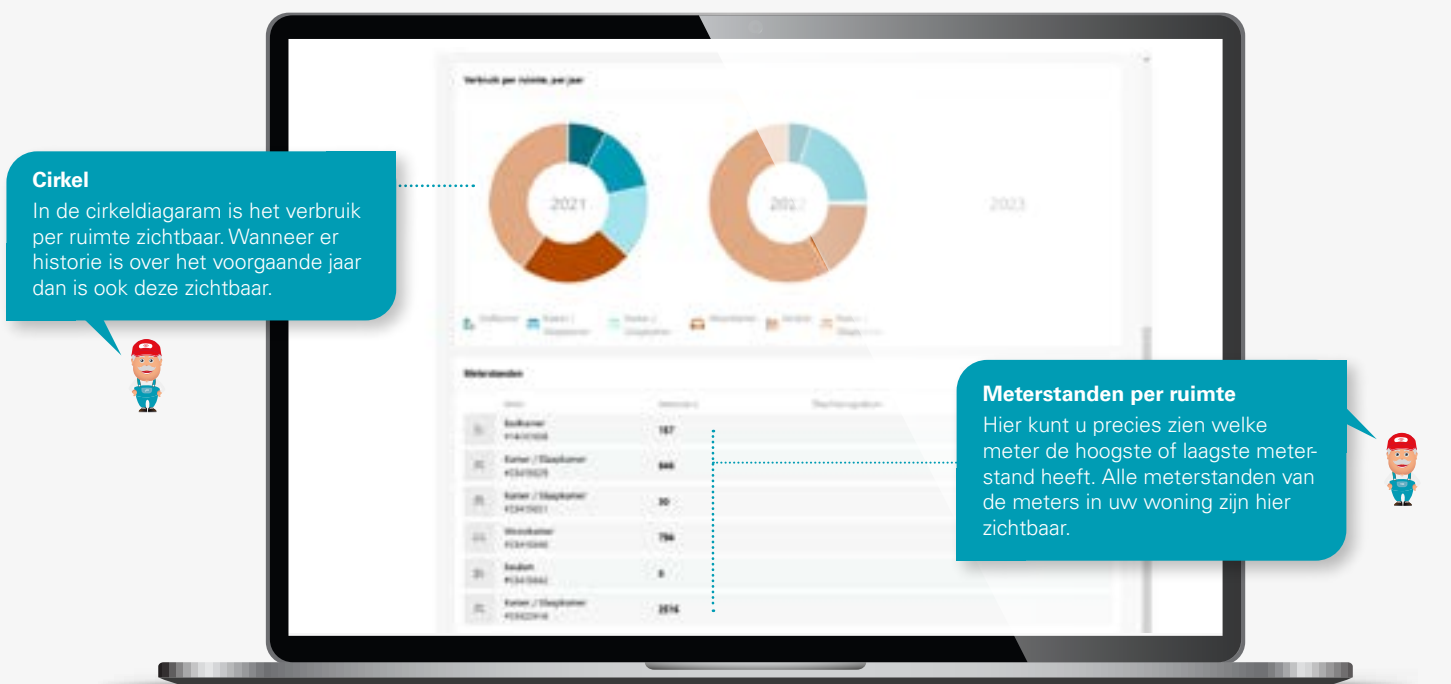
Verbruik per ruimte, per jaar

2021

2022

2023

Meterstanden

Badkamer
157

Kamer / Slaapkamer
846

Kamer / Slaapkamer
30

Woonkamer
794

Keuken
5

Kamer / Slaapkamer
2516

Cirkel
In de cirkeldiagaram is het verbruik per ruimte zichtbaar. Wanneer er historie is over het voorgaande jaar dan is ook deze zichtbaar.

Meterstanden per ruimte
Hier kunt u precies zien welke meter de hoogste of laagste meterstand heeft. Alle meterstanden van de meters in uw woning zijn hier zichtbaar.